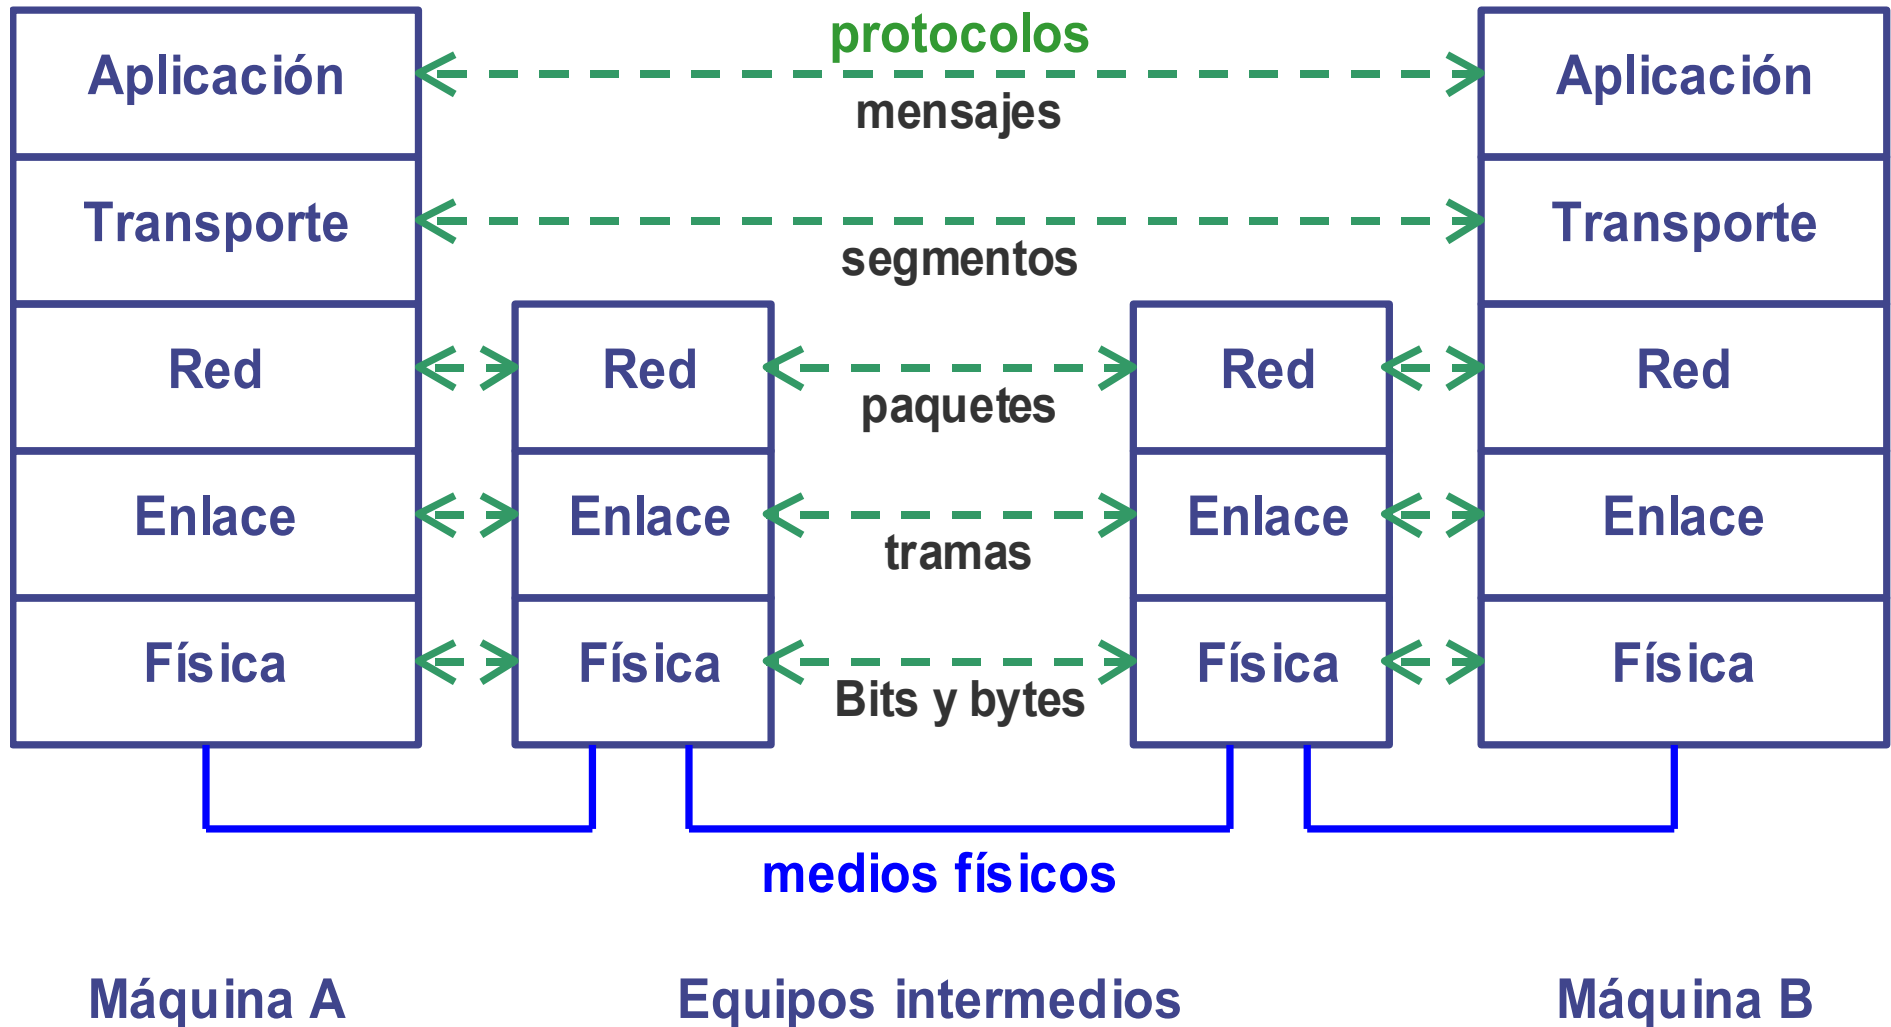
protocolos

Aplicación

mensajes

Aplicación

Transporte

segmentos

Transporte

Red

Red

paquetes

Red

Red

Enlace

Enlace

tramas

Enlace

Enlace

Física

Física

Bits y bytes

Física

Física

medios físicos

Máquina A

Equipos intermedios

Máquina B